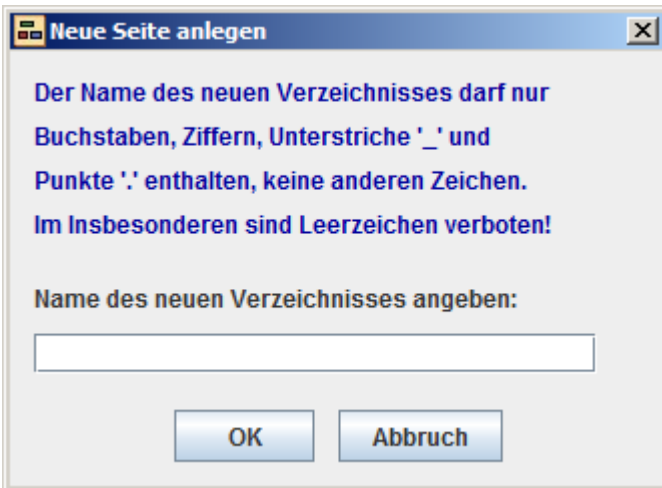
Neue Seite anlegen

Der Name des neuen Verzeichnisses darf nur Buchstaben, Ziffern, Unterstriche '_' und Punkte '.' enthalten, keine anderen Zeichen. Im Insbesonderen sind Leerzeichen verboten!

Name des neuen Verzeichnisses angeben:

OK

Abbruch